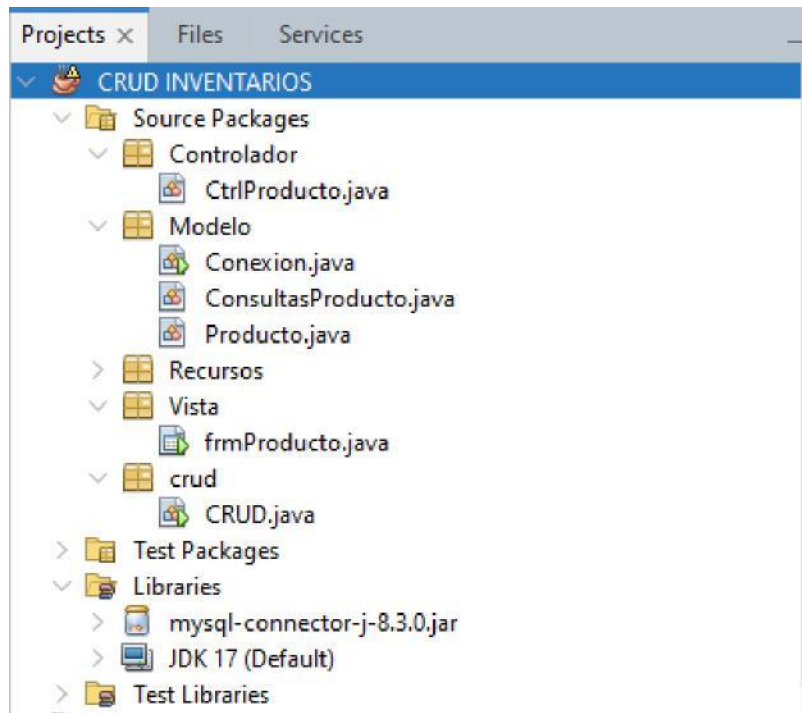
Projects × Files Services

CRUD INVENTARIOS
Source Packages
Controlador
CtrlProducto.java
Modelo
Conexion.java
ConsultasProducto.java
Producto.java
Recursos
Vista
frmProducto.java
crud
CRUD.java
Test Packages
Libraries
mysql-connector-j-8.3.0.jar
JDK 17 (Default)
Test Libraries